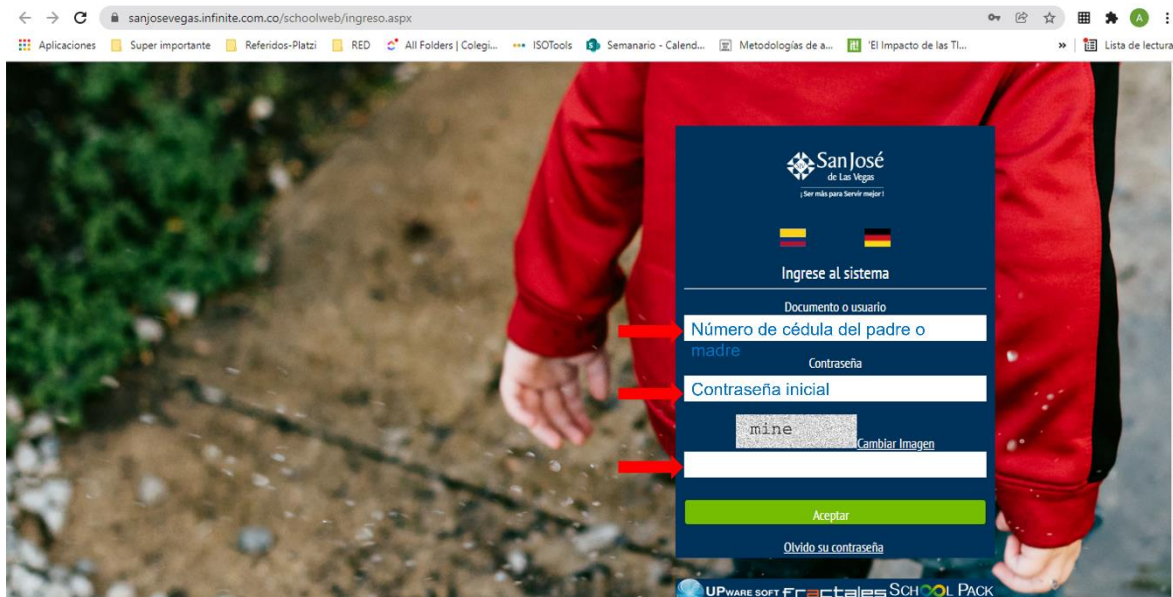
sanjosevegas.infinite.com.co/schoolweb/ingreso.aspx

Aplicaciones Super importante Referidos-Platzi RED All Folders | Colegi... ISOTools Semanario - Calend... Metodologías de a... 'El Impacto de las TI... » Lista de lectura

San José de Las Vegas
¡Ser más para Servir mejor!

Ingrese al sistema

Documento o usuario

Número de cédula del padre o madre

Contraseña

Contraseña inicial

mine

Cambiar Imagen

Aceptar

Olvido su contraseña

UPWARE SOFT Fractales SCHOOL PACK